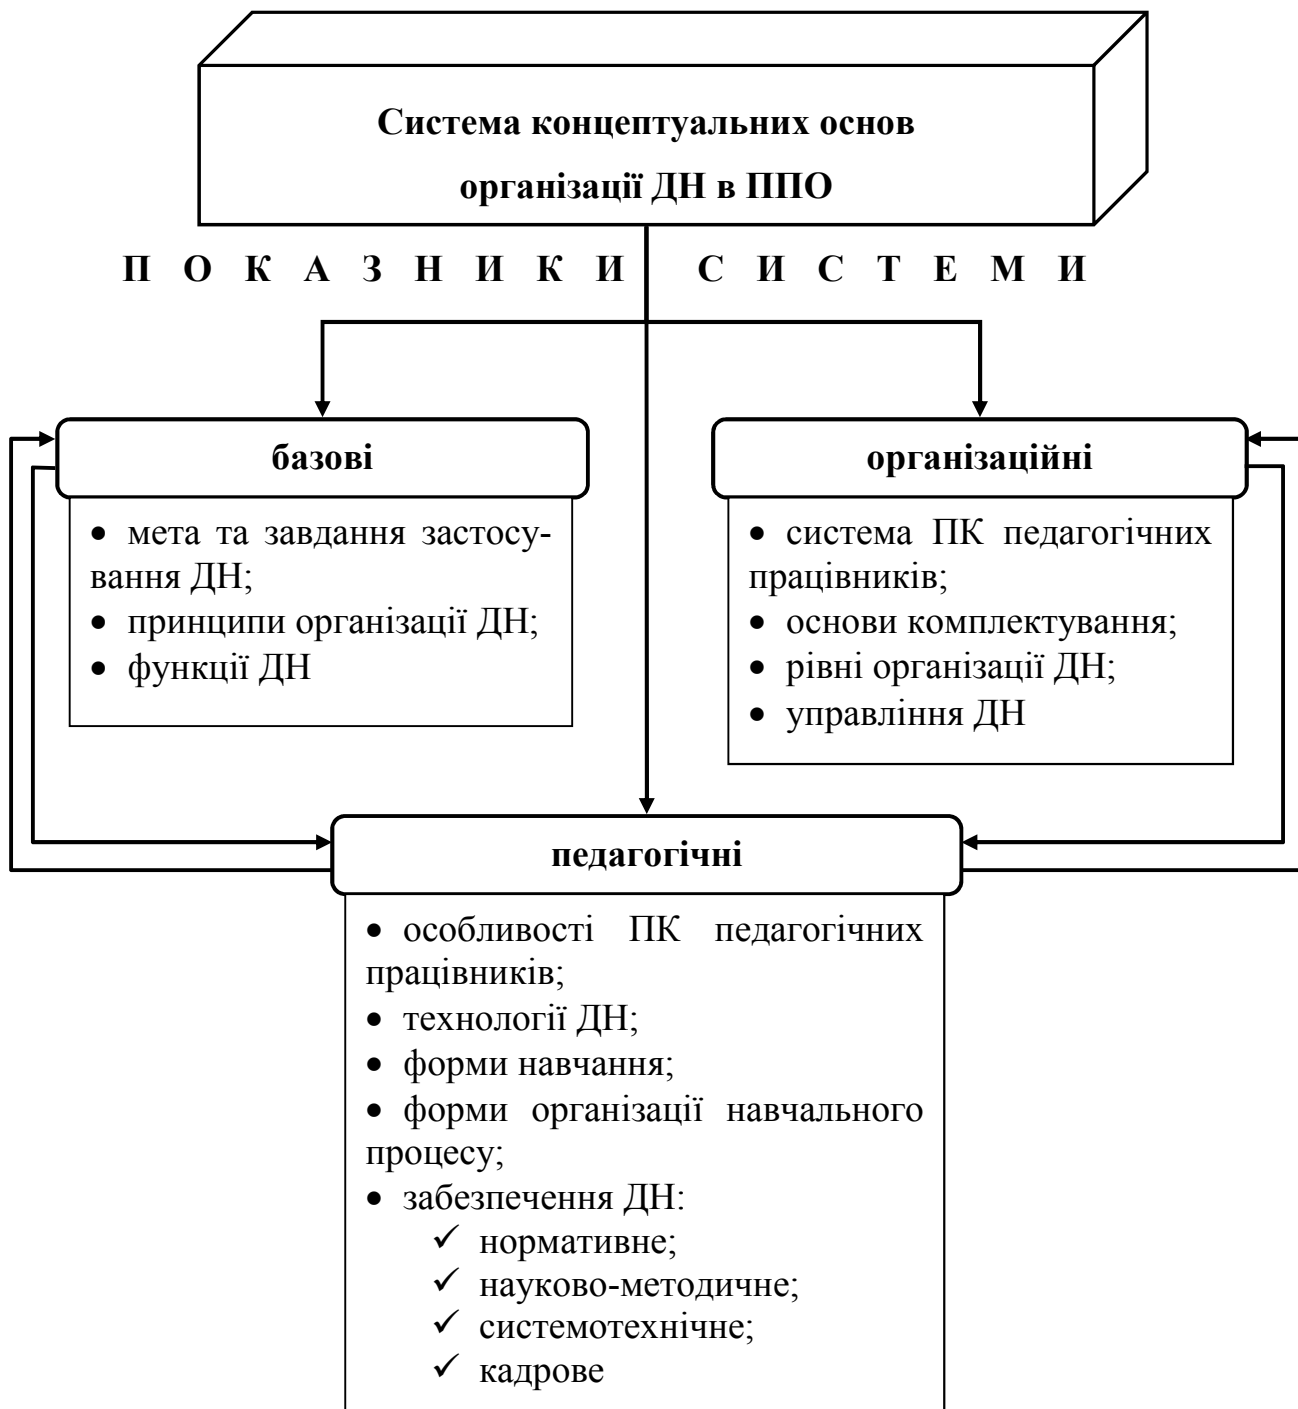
Система концептуальних основ організації ДН в ППО

П О К А З Н И К И С И С Т Е М И

базові

• мета та завдання застосування ДН;
• принципи організації ДН;
• функції ДН

організаційні

• система ПК педагогічних працівників;
• основи комплектування;
• рівні організації ДН;
• управління ДН

педагогічні

• особливості ПК педагогічних працівників;
• технології ДН;
• форми навчання;
• форми організації навчального процесу;
• забезпечення ДН:
✓ нормативне;
✓ науково-методичне;
✓ системотехнічне;
✓ кадрове